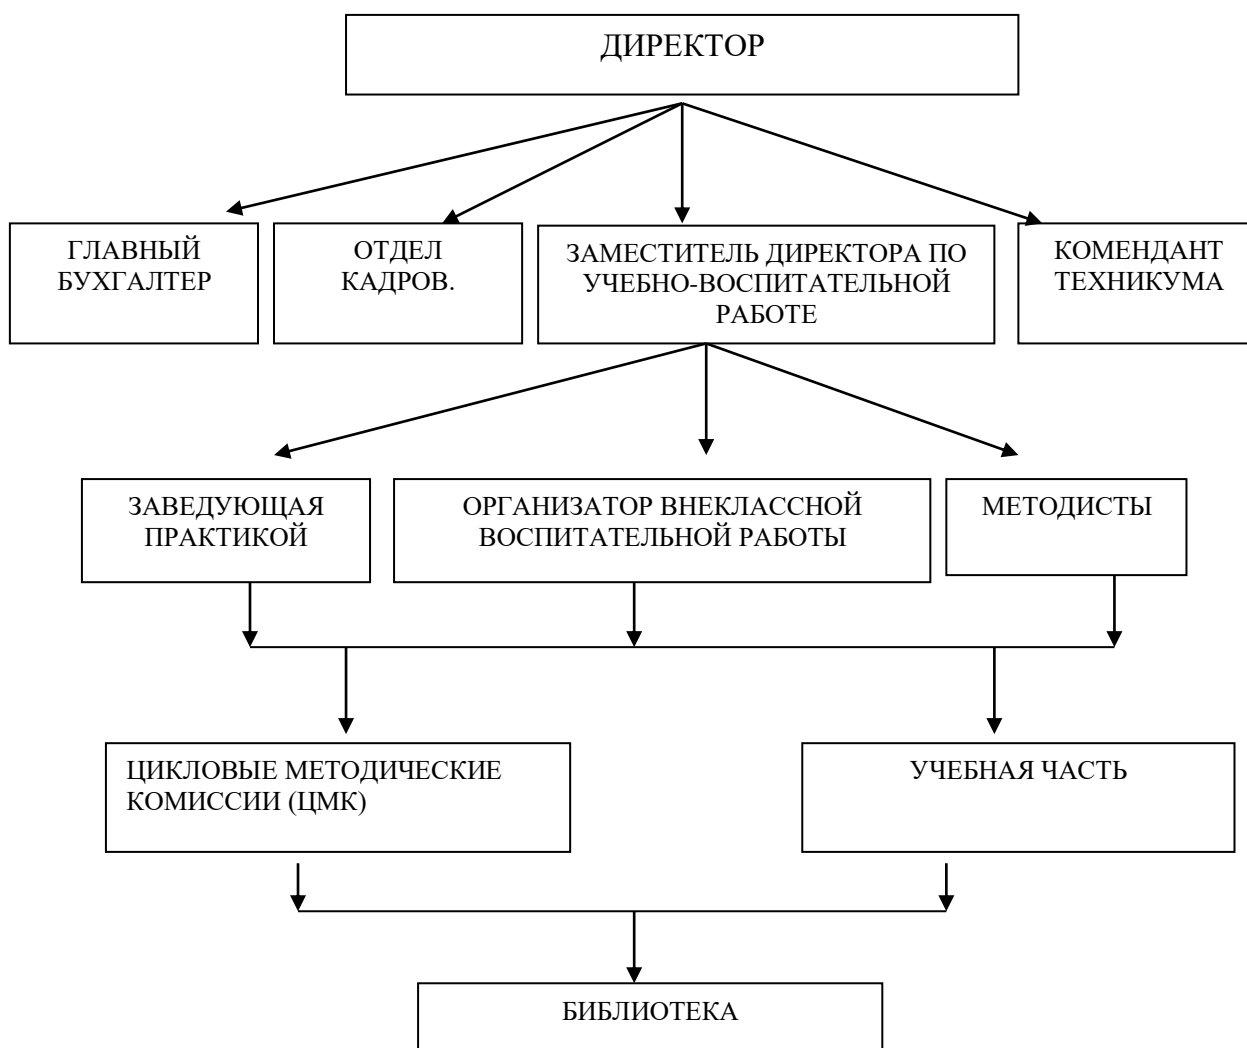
ДИРЕКТОР

ГЛАВНЫЙ БУХГАЛТЕР

ОТДЕЛ КАДРОВ.

ЗАМЕСТИТЕЛЬ ДИРЕКТОРА ПО УЧЕБНО-ВОСПИТАТЕЛЬНОЙ РАБОТЕ

КОМЕНДАНТ ТЕХНИКУМА

ЗАВЕДУЮЩАЯ ПРАКТИКОЙ

ОРГАНИЗАТОР ВНЕКЛАССНОЙ ВОСПИТАТЕЛЬНОЙ РАБОТЫ

МЕТОДИСТЫ

ЦИКЛОВЫЕ МЕТОДИЧЕСКИЕ КОМИССИИ (ЦМК)

УЧЕБНАЯ ЧАСТЬ

БИБЛИОТЕКА